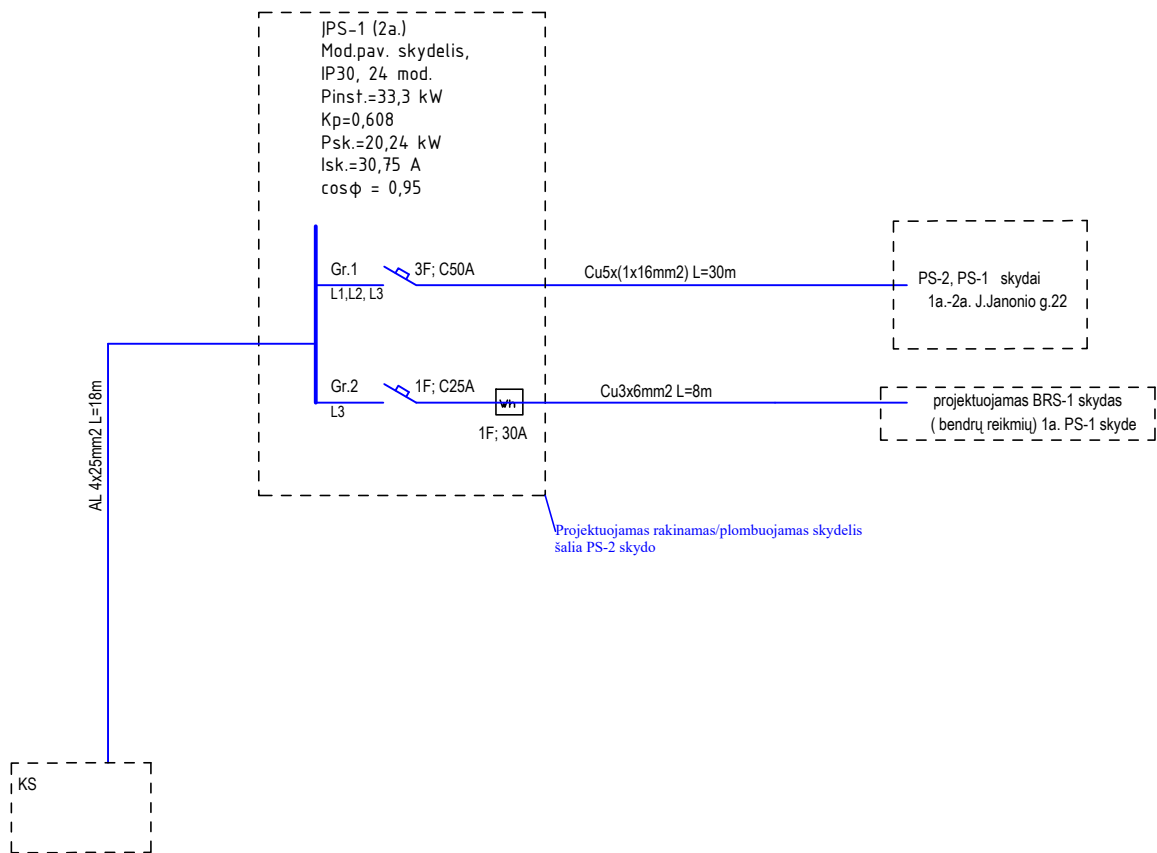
JPS-1 (2a.)
Mod.pav. skydelis,
IP30, 24 mod.
Pinst.=33,3 kW
Kp=0,608
Psk.=20,24 kW
Isk.=30,75 A
cosφ = 0,95

Gr.1
L1,L2, L3
3F; C50A
Cu5x(1x16mm2) L=30m
PS-2, PS-1 skydai
1a.-2a. J.Janonio g.22

Gr.2
L3
1F; C25A
Wh
1F; 30A
Cu3x6mm2 L=8m
projektuojamas BRS-1 skydas
( bendrų reikmių) 1a. PS-1 skyde

AL 4x25mm2 L=18m

Projektuojamas rakinamas/plombuojamas skydelis
šalia PS-2 skydo

KS